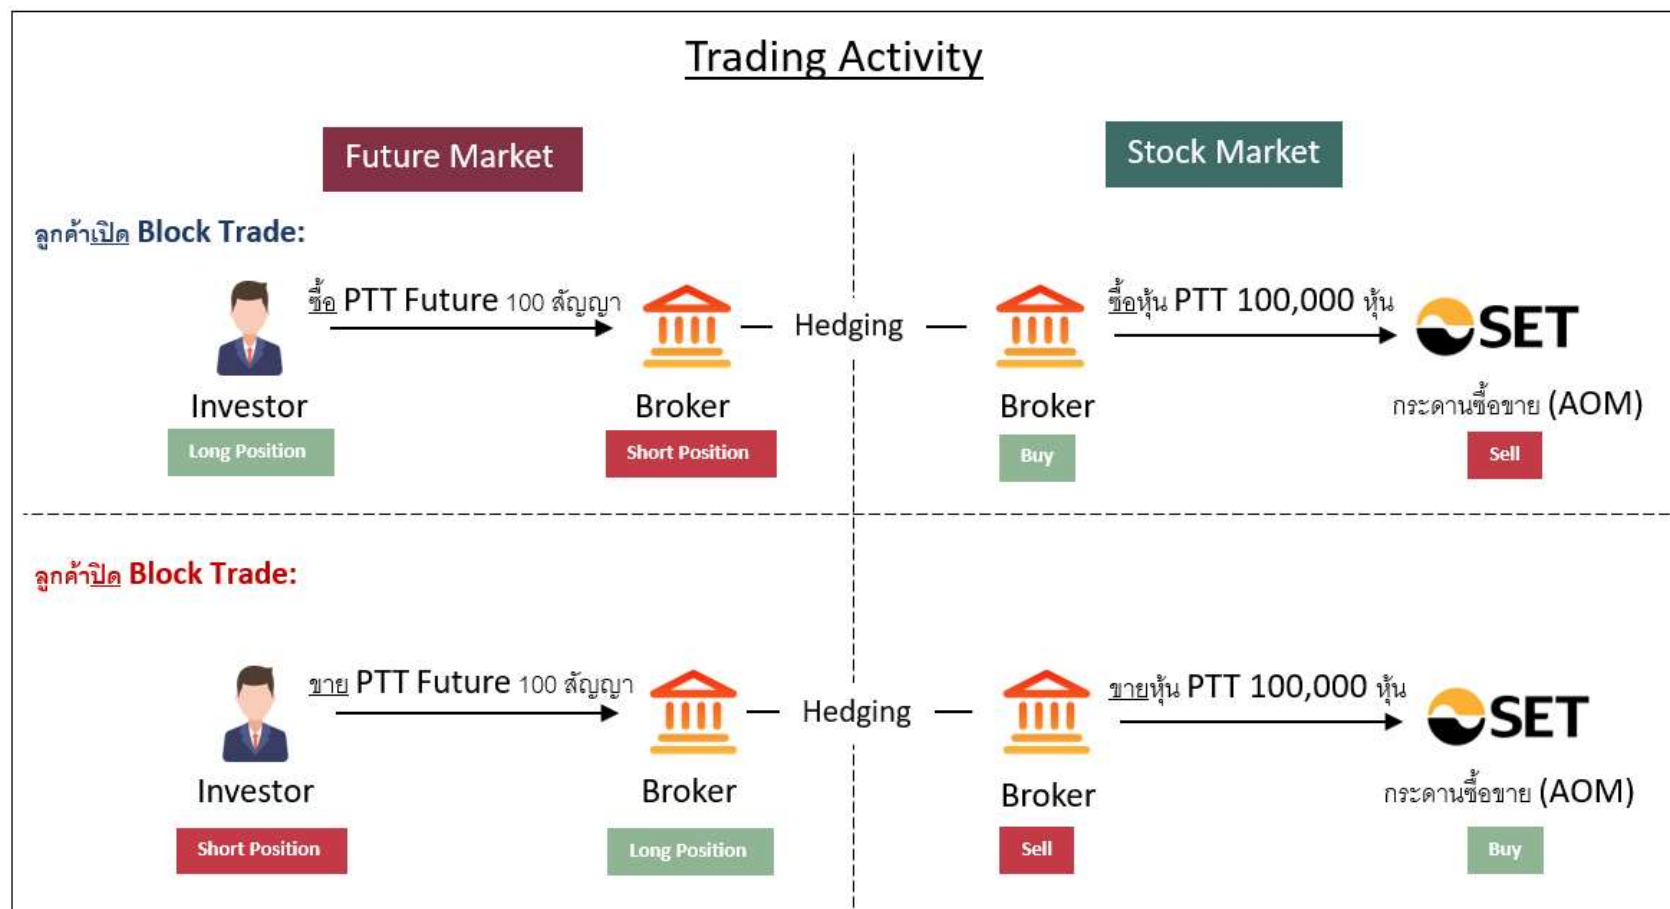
Trading Activity

Future Market

Stock Market

ลูกค้าเปิด Block Trade:

ซื้อ PTT Future 100 สัญญา

Hedging

ซื้อหุ้น PTT 100,000 หุ้น

SET

Investor

Broker

Broker

กระดานซื้อขาย (AOM)

Long Position

Short Position

Buy

Sell

ลูกค้าปิด Block Trade:

ขาย PTT Future 100 สัญญา

Hedging

ขายหุ้น PTT 100,000 หุ้น

SET

Investor

Broker

Broker

กระดานซื้อขาย (AOM)

Short Position

Long Position

Sell

Buy